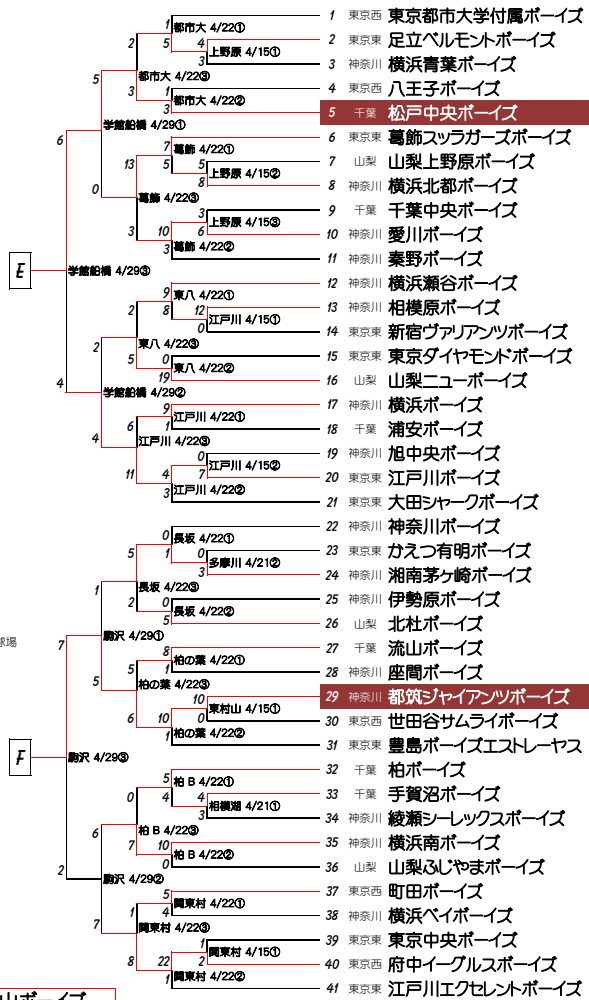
1 東京西 東京都市大学付属ボーイズ
2 東京東 足立ベルモントボーイズ
3 神奈川 横浜青葉ボーイズ
4 東京西 八王子ボーイズ
5 千葉 松戸中央ボーイズ
6 東京東 葛飾スッラガーズボーイズ
7 山梨 山梨上野原ボーイズ
8 神奈川 横浜北都ボーイズ
9 千葉 千葉中央ボーイズ
10 神奈川 愛川ボーイズ
11 神奈川 秦野ボーイズ
12 神奈川 横浜瀬谷ボーイズ
13 神奈川 相模原ボーイズ
14 東京東 新宿ヴァリアンツボーイズ
15 東京東 東京ダイヤモンドボーイズ
16 山梨 山梨ニューボーイズ
17 神奈川 横浜ボーイズ
18 千葉 浦安ボーイズ
19 神奈川 旭中央ボーイズ
20 東京東 江戸川ボーイズ
21 東京東 大田シャークボーイズ
22 神奈川 神奈川ボーイズ
23 東京東 かえつ有明ボーイズ
24 神奈川 湘南茅ヶ崎ボーイズ
25 神奈川 伊勢原ボーイズ
26 山梨 北杜ボーイズ
27 千葉 流山ボーイズ
28 神奈川 座間ボーイズ
29 神奈川 都筑ジャイアンツボーイズ
30 東京西 世田谷サムライボーイズ
31 東京東 豊島ボーイズエストレーヤス
32 千葉 柏ボーイズ
33 千葉 手賀沼ボーイズ
34 神奈川 綾瀬シーレックスボーイズ
35 神奈川 横浜南ボーイズ
36 山梨 山梨ふじやまボーイズ
37 東京西 町田ボーイズ
38 神奈川 横浜ベイボーイズ
39 東京東 東京中央ボーイズ
40 東京西 府中イーグルスボーイズ
41 東京東 江戸川エクセレントボーイズ

都市大 4/22① 1 5
上野原 4/15① 4 3
都市大 4/22③ 2 3
都市大 4/22② 3 1
学館船橋 4/29① 5 3
葛飾 4/22① 7 5
上野原 4/15② 5 8
葛飾 4/22③ 13 0
上野原 4/15③ 3 6
葛飾 4/22② 10 3
3
E
学館船橋 4/29③ 6 4
東八 4/22① 9 8
江戸川 4/15① 12 0
東八 4/22③ 2 5
東八 4/22② 19 1
学館船橋 4/29② 2 4
江戸川 4/22① 9 1
江戸川 4/22③ 6 11
江戸川 4/15② 0 7
江戸川 4/22② 2 3
長坂 4/22① 0 1
多摩川 4/21② 0 3
長坂 4/22③ 5 2
長坂 4/22② 6 1
駒沢 4/29① 1 5
柏の葉 4/22① 8 1
柏の葉 4/22③ 5 6
東村山 4/15① 10 0
柏の葉 4/22② 10 1
球場
7
F
駒沢 4/29③ 2
柏B 4/22① 5 4
相模湖 4/21① 4 3
柏B 4/22③ 0 7
柏B 4/22② 10 0
駒沢 4/29② 6 7
調東村 4/22① 5 4
調東村 4/22③ 1 8
調東村 4/15① 1 2
調東村 4/22② 22 1
山ボーイズ